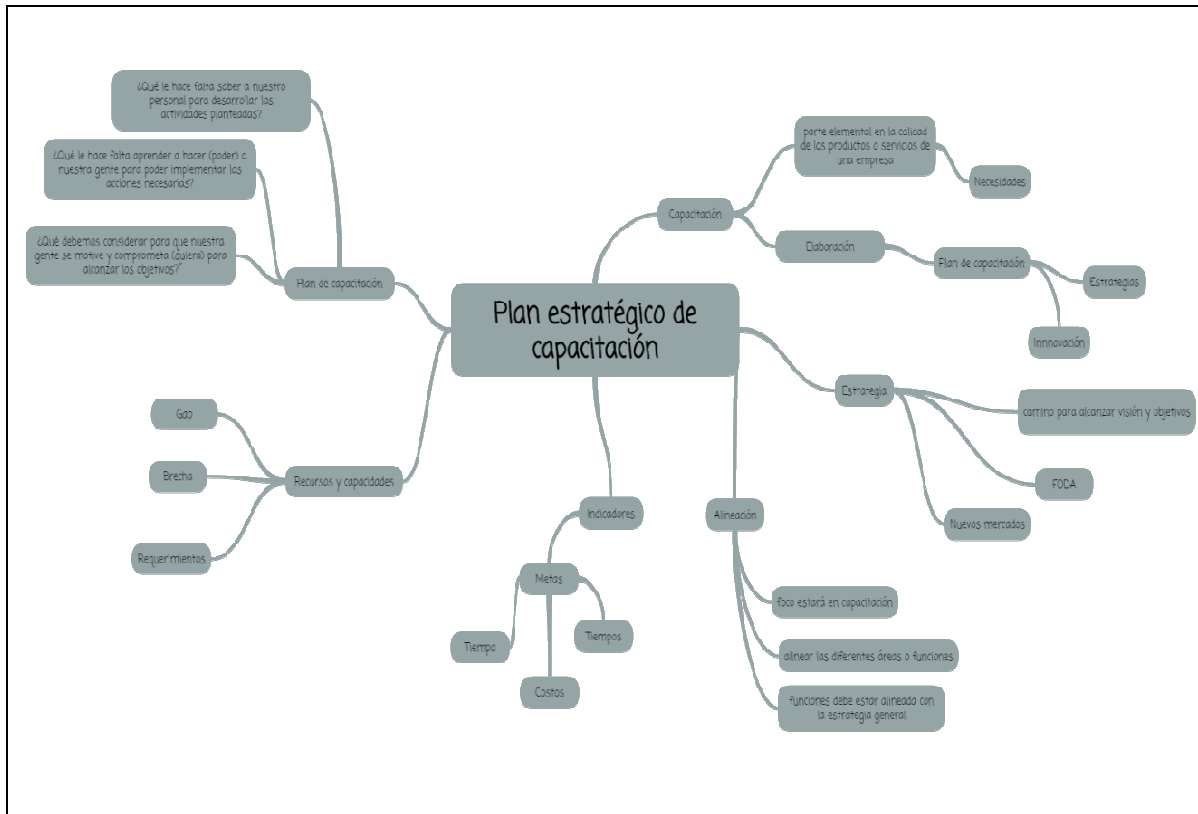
¿Qué le hace falta saber a nuestro personal para desarrollar las actividades planteadas?

¿Qué le hace falta aprender a hacer (poder) a nuestra gente para poder implementar las acciones necesarias?

¿Qué debemos considerar para que nuestra gente se motive y comprometa (quiera) para alcanzar los objetivos?

Plan de capacitación

Plan estratégico de capacitación

Capacitación

parte elemental en la calidad de los productos o servicios de una empresa

Necesidades

Elaboración

Plan de capacitación

Estrategias

Innnovación

Estrategia

camino para alcanzar visión y objetivos

FODA

Nuevos mercados

Gap

Brecha

Requerimientos

Recursos y capacidades

Indicadores

Metas

Tiempo

Tiempos

Costos

Alineación

foco estará en capacitación

alinear las diferentes áreas o funciones

funciones debe estar alineado con la estrategia general